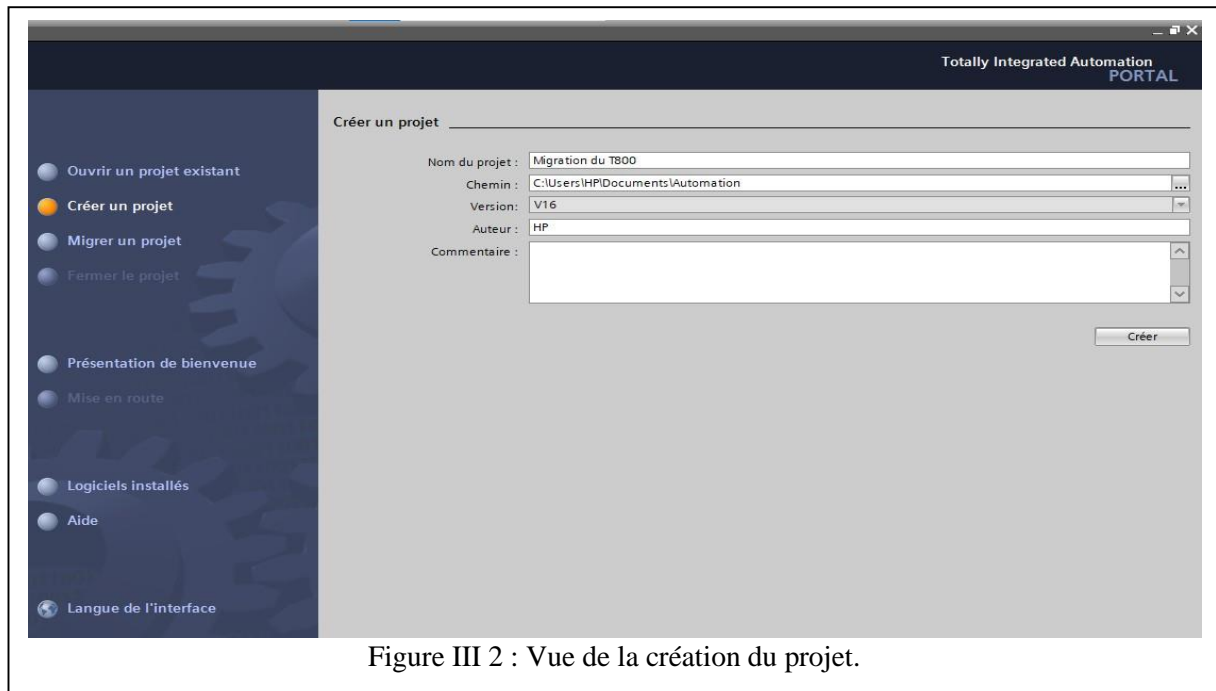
Totally Integrated Automation
PORTAL

Ouvrir un projet existant
Créer un projet
Migrer un projet
Fermer le projet

Présentation de bienvenue
Mise en route

Logiciels installés
Aide

Langue de l'interface

Créer un projet

Nom du projet : Migration du T800
Chemin : C:\Users\HP\Documents\Automation
Version : V16
Auteur : HP
Commentaire :

Créer

Figure III 2 : Vue de la création du projet.